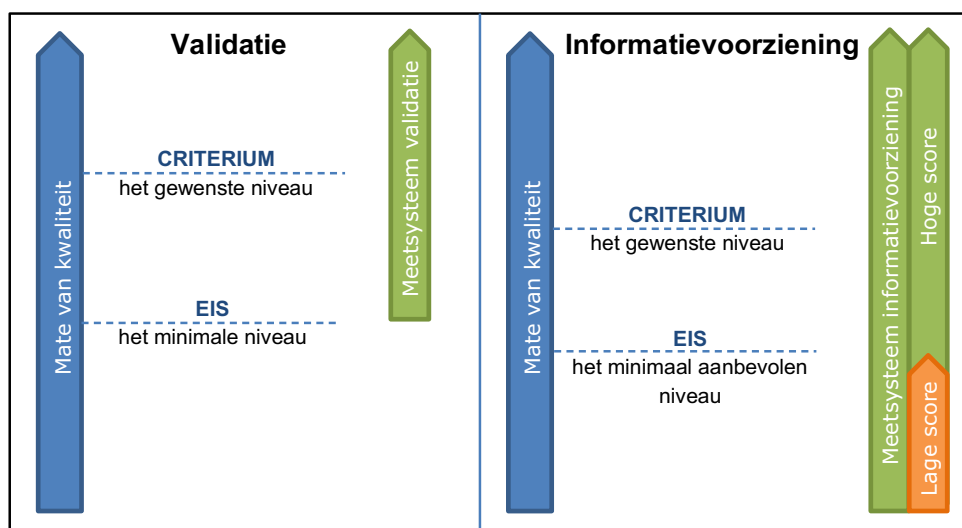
Validatie

Mate van kwaliteit

CRITERIUM
het gewenste niveau

EIS
het minimale niveau

Meetsysteem validatie

Informatievoorziening

Mate van kwaliteit

CRITERIUM
het gewenste niveau

EIS
het minimaal aanbevolen niveau

Meetsysteem informatievoorziening

Hoge score

Lage score